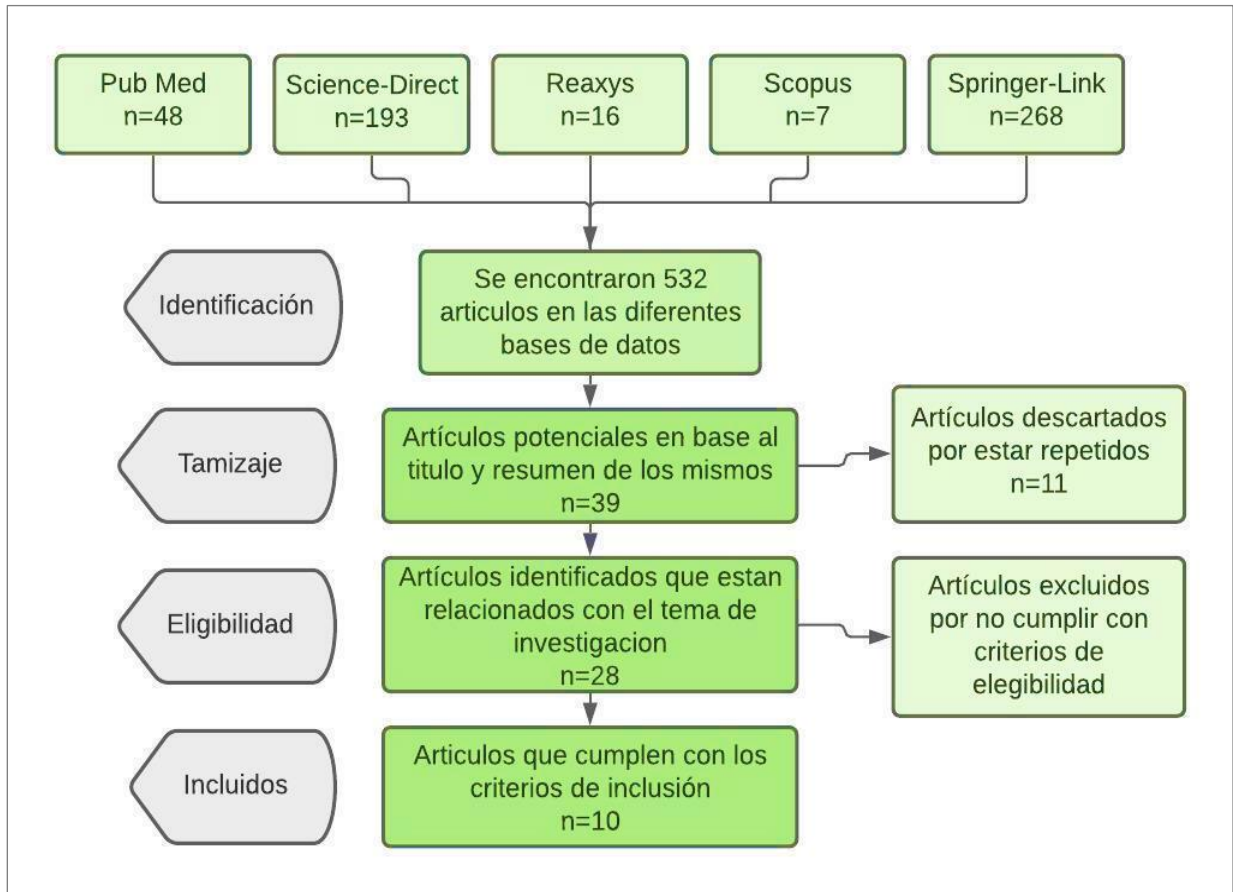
Pub Med
n=48

Science-Direct
n=193

Reaxys
n=16

Scopus
n=7

Springer-Link
n=268

Identificación

Se encontraron 532 articulos en las diferentes bases de datos

Tamizaje

Artículos potenciales en base al titulo y resumen de los mismos
n=39

Artículos descartados por estar repetidos
n=11

Eligibilidad

Artículos identificados que estan relacionados con el tema de investigacion
n=28

Artículos excluidos por no cumplir con criterios de elegibilidad

Incluidos

Articulos que cumplen con los criterios de inclusión
n=10